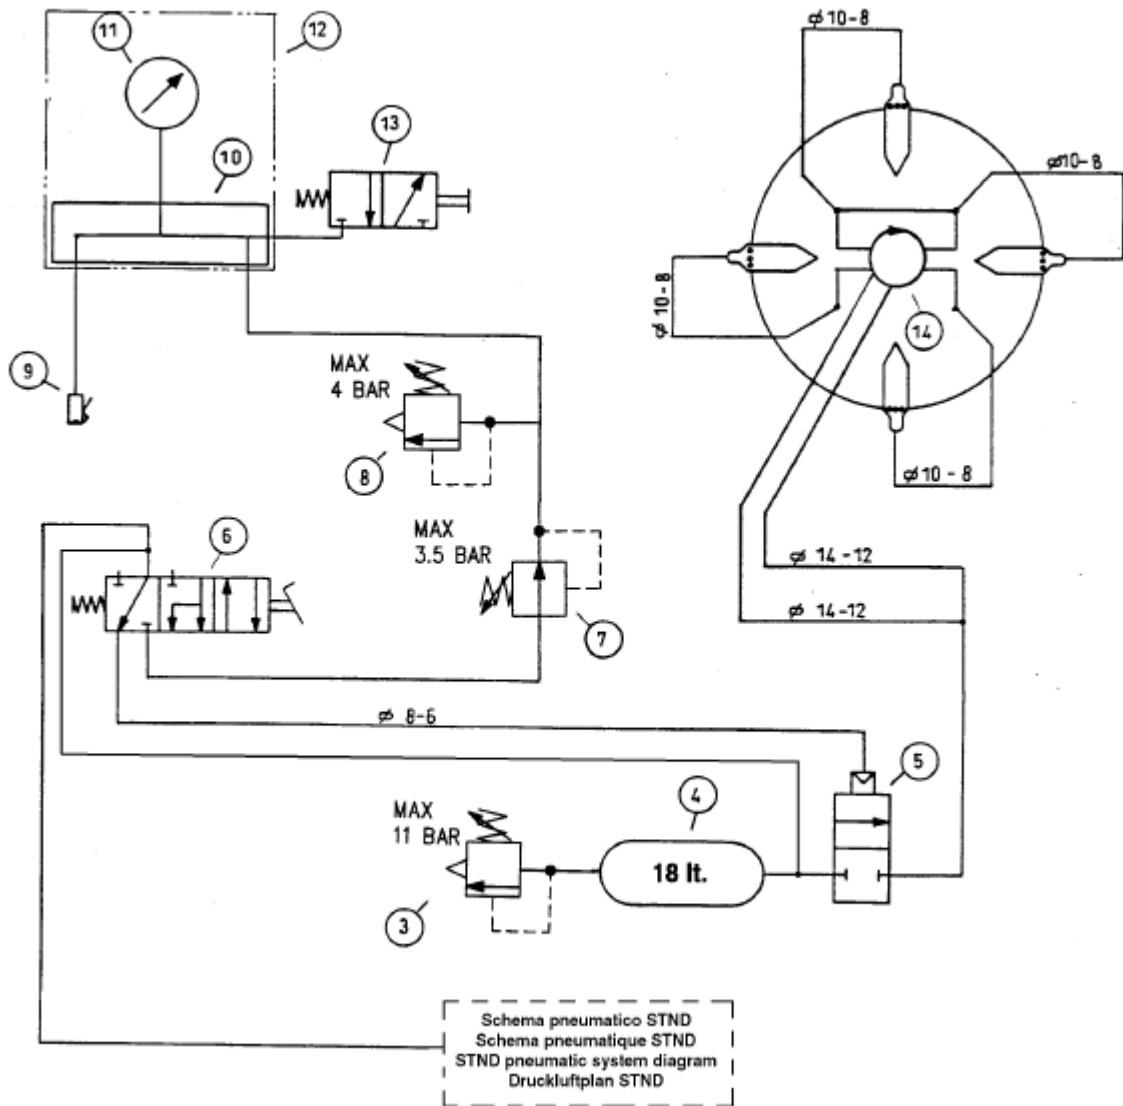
11
12
10
13
9
MAX
4 BAR
8
6
MAX
3.5 BAR
7
⌀ 8-6
MAX
11 BAR
3
4
18 lt.
5
⌀10-8
⌀10-8
⌀ 10-8
14
⌀10 - 8
⌀ 14 -12
⌀ 14-12

Schema pneumatico STND
Schema pneumatique STND
STND pneumatic system diagram
Druckluftplan STND